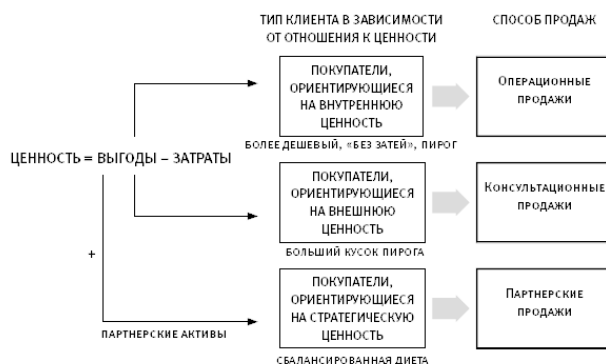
ТИП КЛИЕНТА В ЗАВИСИМОСТИ ОТ ОТНОШЕНИЯ К ЦЕННОСТИ

СПОСОБ ПРОДАЖ

ЦЕННОСТЬ = ВЫГОДЫ – ЗАТРАТЫ

ПОКУПАТЕЛИ, ОРИЕНТИРУЮЩИЕСЯ НА ВНУТРЕННЮЮ ЦЕННОСТЬ

БОЛЕЕ ДЕШЕВЫЙ, «БЕЗ ЗАТЕЙ», ПИРОГ

Операционные продажи

ПОКУПАТЕЛИ, ОРИЕНТИРУЮЩИЕСЯ НА ВНЕШНЮЮ ЦЕННОСТЬ

БОЛЬШИЙ КУСОК ПИРОГА

Консультационные продажи

+

ПАРТНЕРСКИЕ АКТИВЫ

ПОКУПАТЕЛИ, ОРИЕНТИРУЮЩИЕСЯ НА СТРАТЕГИЧЕСКУЮ ЦЕННОСТЬ

СБАЛАНСИРОВАННАЯ ДИЕТА

Партнерские продажи